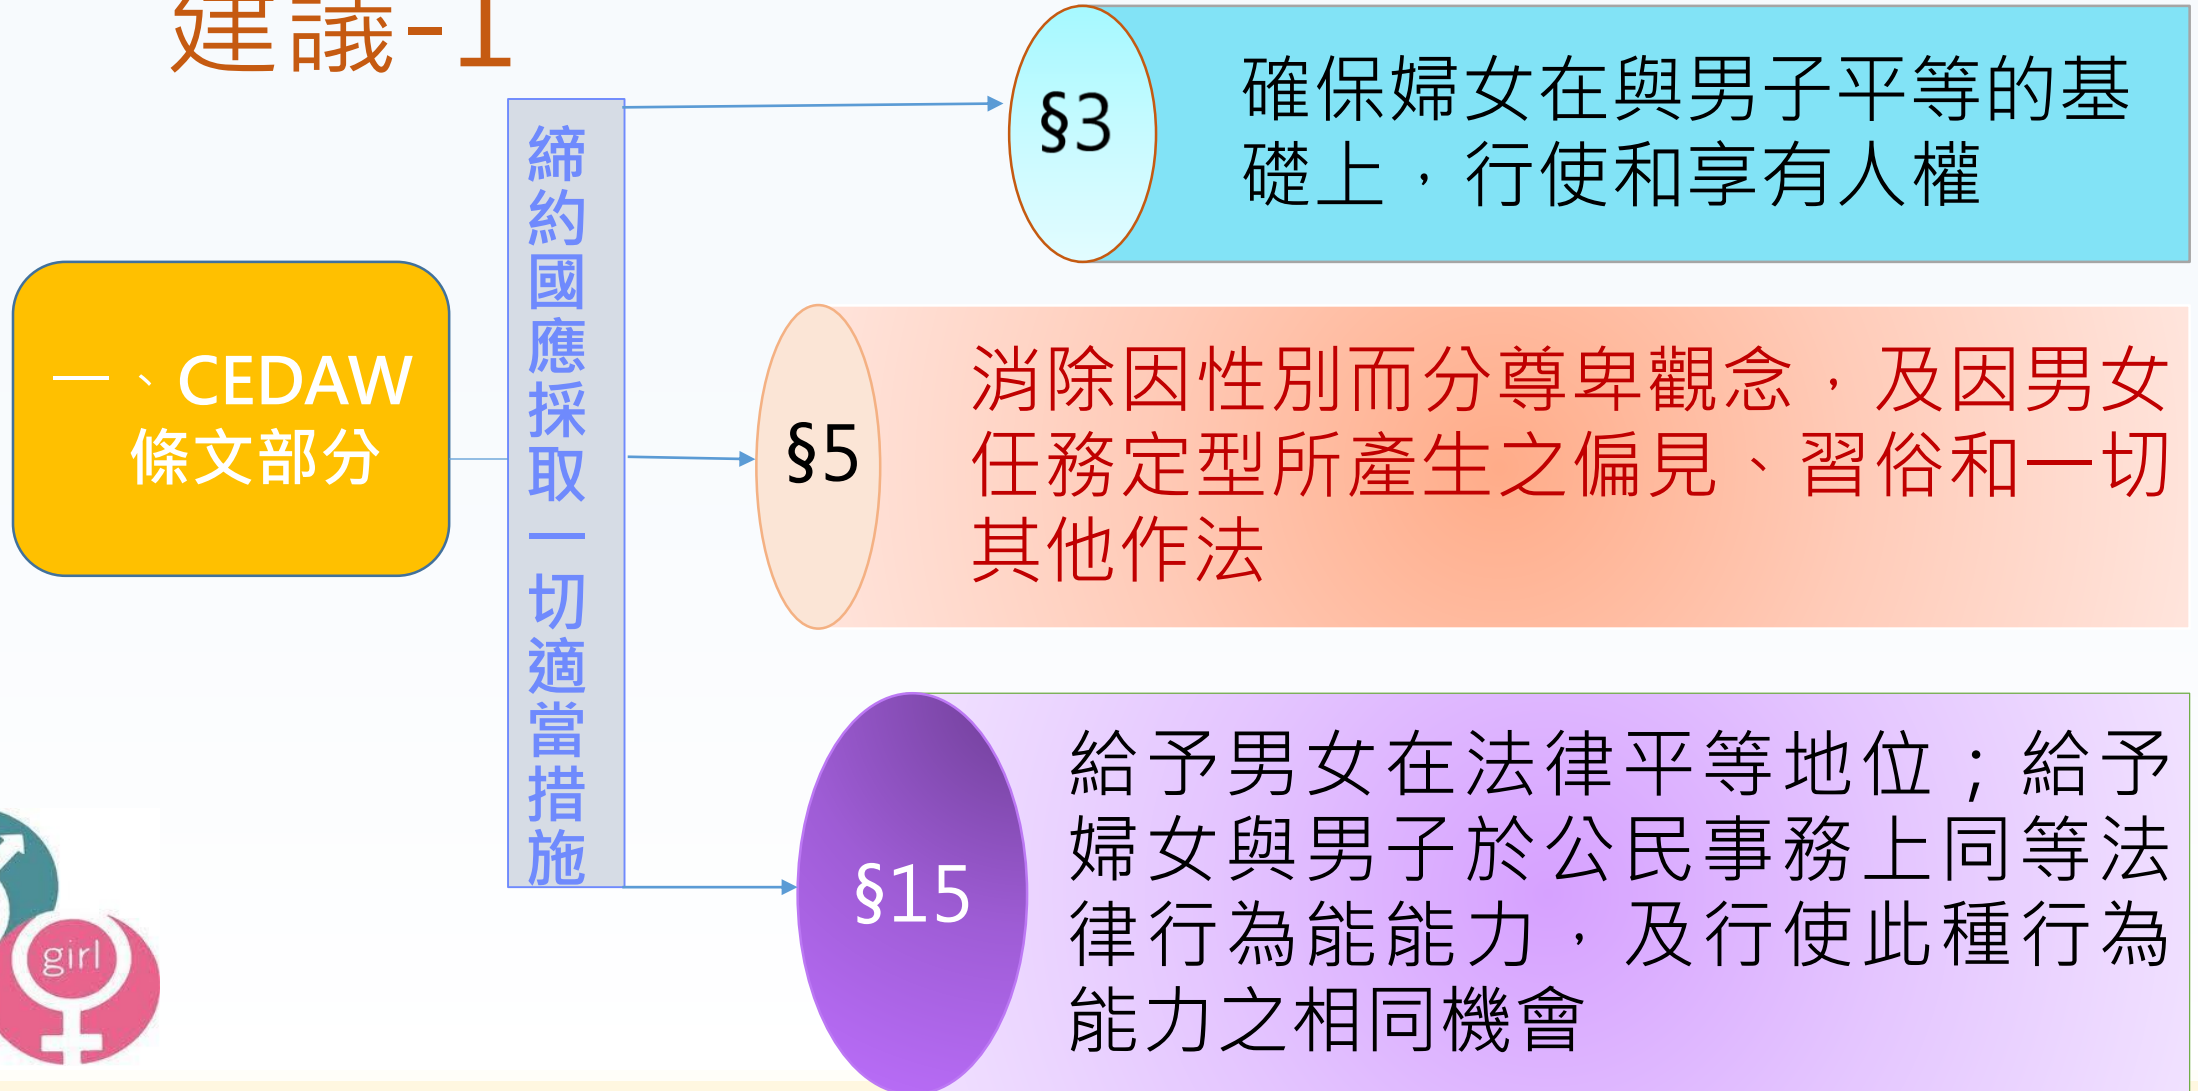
建議-1

一、CEDAW 條文部分

締約國應採取一切適當措施

§3

確保婦女在與男子平等的基礎上，行使和享有人權

§5

消除因性別而分尊卑觀念，及因男女任務定型所產生之偏見、習俗和一切其他作法

§15

給予男女在法律平等地位；給予婦女與男子於公民事務上同等法律行為能能力，及行使此種行為能力之相同機會

girl